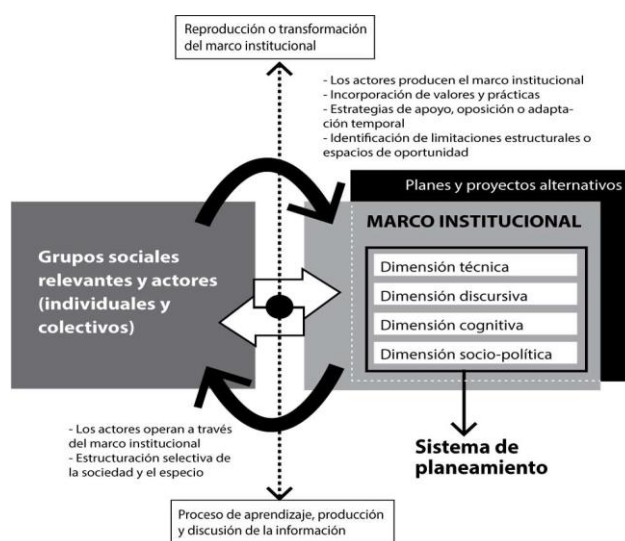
Reproducción o transformación del marco institucional

- Los actores producen el marco institucional
- Incorporación de valores y prácticas
- Estrategias de apoyo, oposición o adaptación temporal
- Identificación de limitaciones estructurales o espacios de oportunidad

Planes y proyectos alternativos

Grupos sociales relevantes y actores (individuales y colectivos)

MARCO INSTITUCIONAL

Dimensión técnica

Dimensión discursiva

Dimensión cognitiva

Dimensión socio-política

- Los actores operan a través del marco institucional
- Estructuración selectiva de la sociedad y el especio

Sistema de planeamiento

Proceso de aprendizaje, producción y discusión de la información